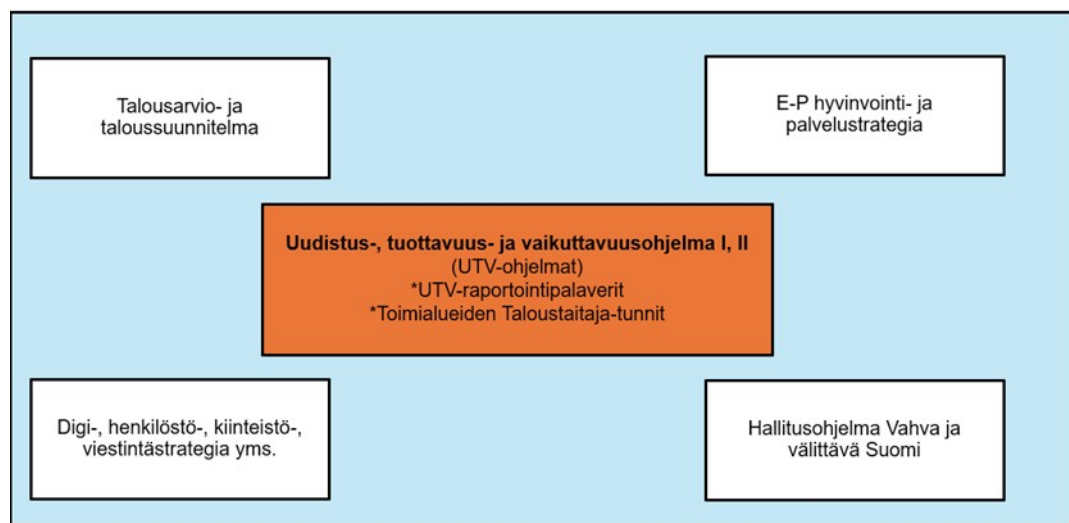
Talousarvio- ja taloussuunnitelma

E-P hyvinvointi- ja palvelustrategia

**Uudistus-, tuottavuus- ja vaikuttavuusohjelma I, II**
(UTV-ohjelmat)
*UTV-raportointipalaverit
*Toimialueiden Taloustaitaja-tunnit

Digi-, henkilöstö-, kiinteistö-, viestintästrategia yms.

Hallitusohjelma Vahva ja välittävä Suomi